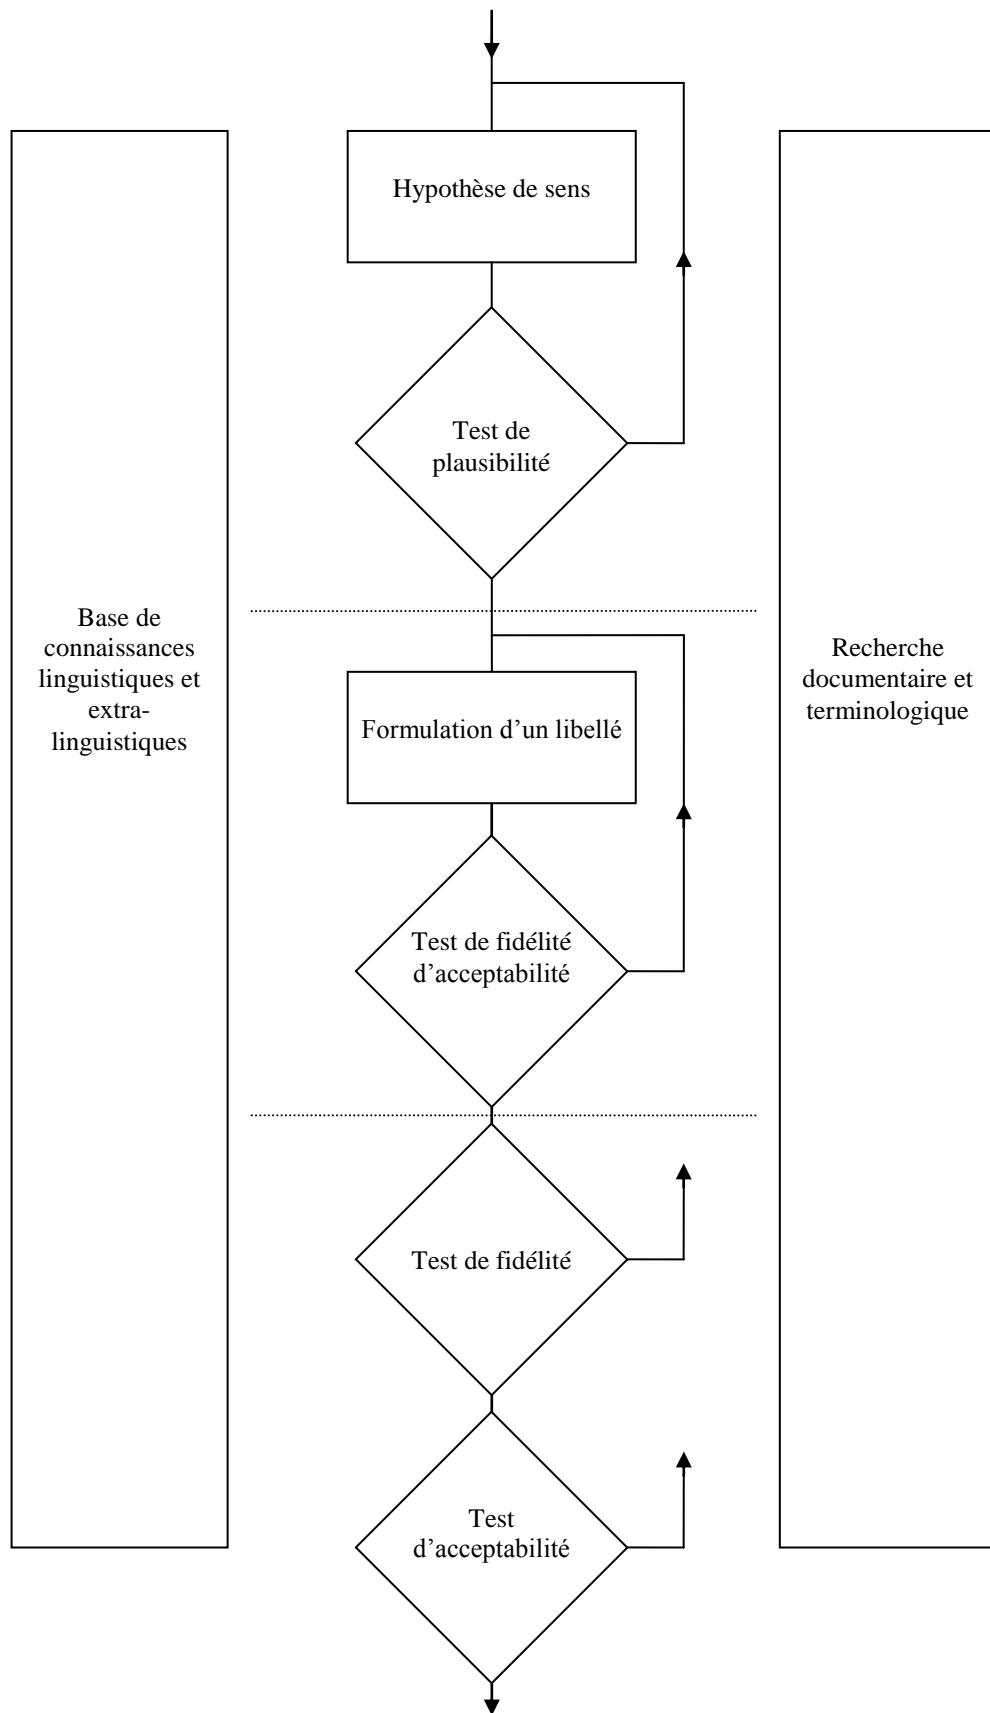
Base de connaissances linguistiques et extralinguistiques

Hypothèse de sens

Test de plausibilité

Formulation d'un libellé

Test de fidélité d'acceptabilité

Test de fidélité

Test d'acceptabilité

Recherche documentaire et terminologique